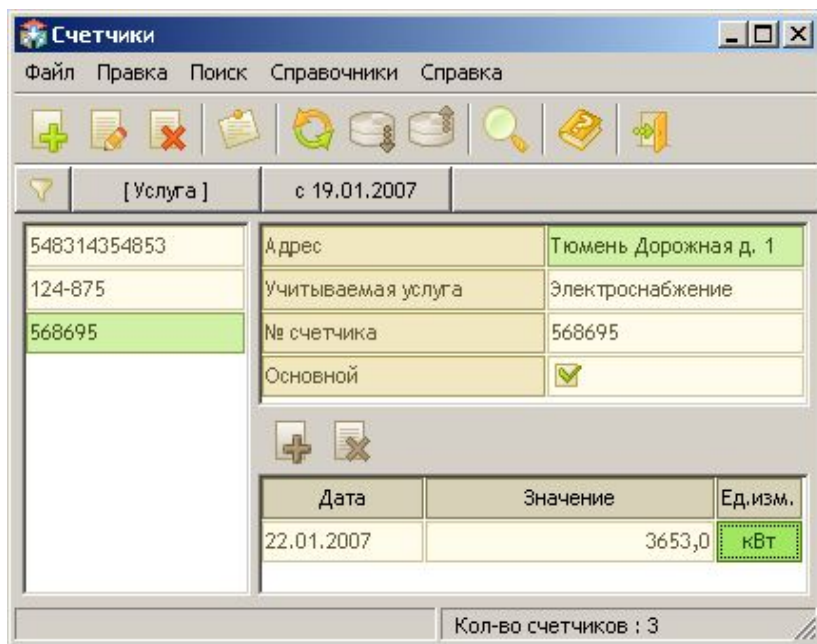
Счетчики

Файл Правка Поиск Справочники Справка

[Услуга] с 19.01.2007

548314354853
124-875
568695

| Адрес | Тюмень Дорожная д. 1 |
|---|---|
| Учитываемая услуга | Электроснабжение |
| № счетчика | 568695 |
| Основной | |

| Дата | Значение | Ед.изм. |
|---|---|---|
| 22.01.2007 | 3653,0 | кВт |

Кол-во счетчиков : 3